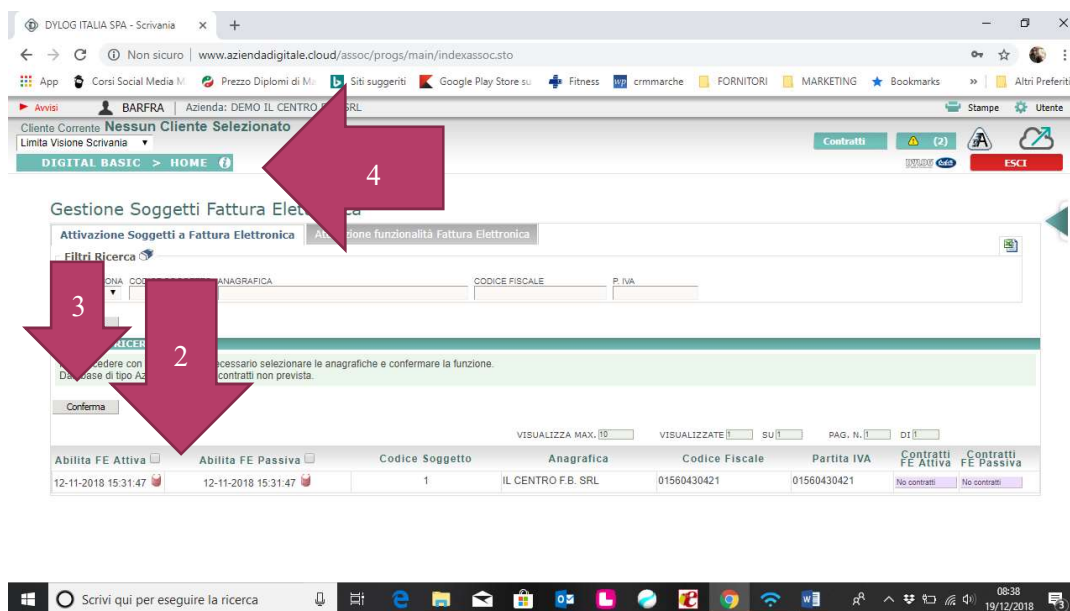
DYLOG ITALIA SPA - Scrivania ×

Non sicuro | www.aziendadigitale.cloud/assoc/progs/main/indexassoc.sto

App Corsi Social Media M Prezzo Diplomi di Ma Siti suggeriti Google Play Store su Fitness crmmarche FORNITORI MARKETING Bookmarks » Altri Preferiti

Avvisi BARFRA | Azienda: DEMO IL CENTRO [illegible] SRL Stampe Utente

Cliente Corrente Nessun Cliente Selezionato
Limita Visione Scrivania

DIGITAL BASIC > HOME

Contratti (2)

ESCI

4

Gestione Soggetti Fattura Ele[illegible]ca

Attivazione Soggetti a Fattura Elettronica | Att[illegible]zione funzionalità Fattura Elettronica

Filtri Ricerca

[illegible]ONA CO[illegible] ANAGRAFICA CODICE FISCALE P. IVA

3

2

RICER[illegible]

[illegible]edere con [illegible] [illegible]ecessario selezionare le anagrafiche e confermare la funzione.
Da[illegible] base di tipo Az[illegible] contratti non prevista.

Conferma

VISUALIZZA MAX. 10 VISUALIZZATE 1 SU 1 PAG. N. 1 DI 1

| Abilita FE Attiva | Abilita FE Passiva | Codice Soggetto | Anagrafica | Codice Fiscale | Partita IVA | Contratti FE Attiva | Contratti FE Passiva |
|---|---|---|---|---|---|---|---|
| 12-11-2018 15:31:47 | 12-11-2018 15:31:47 | 1 | IL CENTRO F.B. SRL | 01560430421 | 01560430421 | No contratti | No contratti |

Scrivi qui per eseguire la ricerca

08:38
19/12/2018